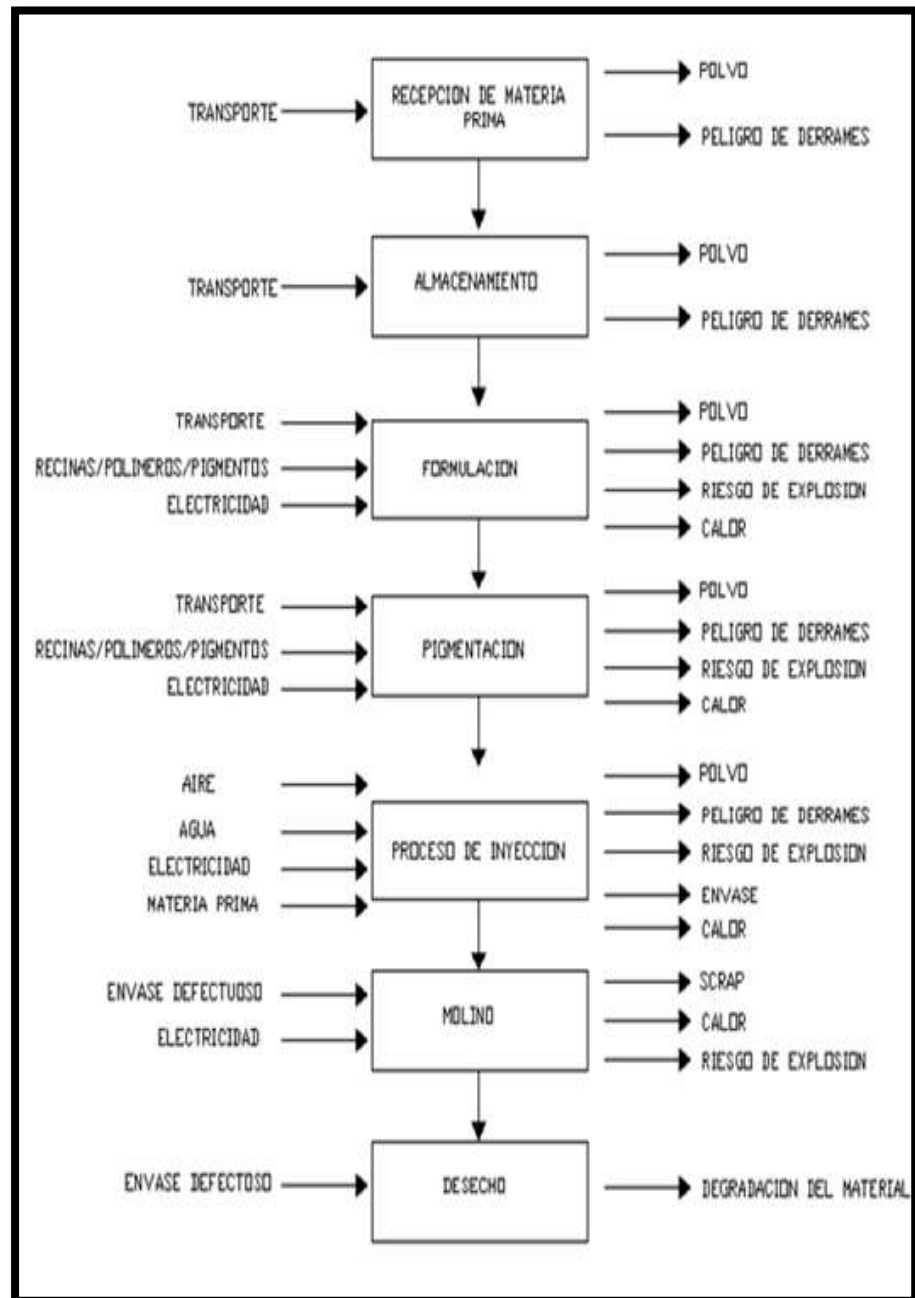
TRANSPORTE
RECEPCION DE MATERIA PRIMA
POLVO
PELIGRO DE DERRAMES

TRANSPORTE
ALMACENAMIENTO
POLVO
PELIGRO DE DERRAMES

TRANSPORTE
RECINAS/POLIMEROS/PIGMENTOS
ELECTRICIDAD
FORMULACION
POLVO
PELIGRO DE DERRAMES
RIESGO DE EXPLOSION
CALOR

TRANSPORTE
RECINAS/POLIMEROS/PIGMENTOS
ELECTRICIDAD
PIGMENTACION
POLVO
PELIGRO DE DERRAMES
RIESGO DE EXPLOSION
CALOR

AIRE
AGUA
ELECTRICIDAD
MATERIA PRIMA
PROCESO DE INYECCION
POLVO
PELIGRO DE DERRAMES
RIESGO DE EXPLOSION
ENVASE
CALOR

ENVASE DEFECTUOSO
ELECTRICIDAD
MOLINO
SCRAP
CALOR
RIESGO DE EXPLOSION

ENVASE DEFECTOSO
DESECHO
DEGRADACION DEL MATERIAL